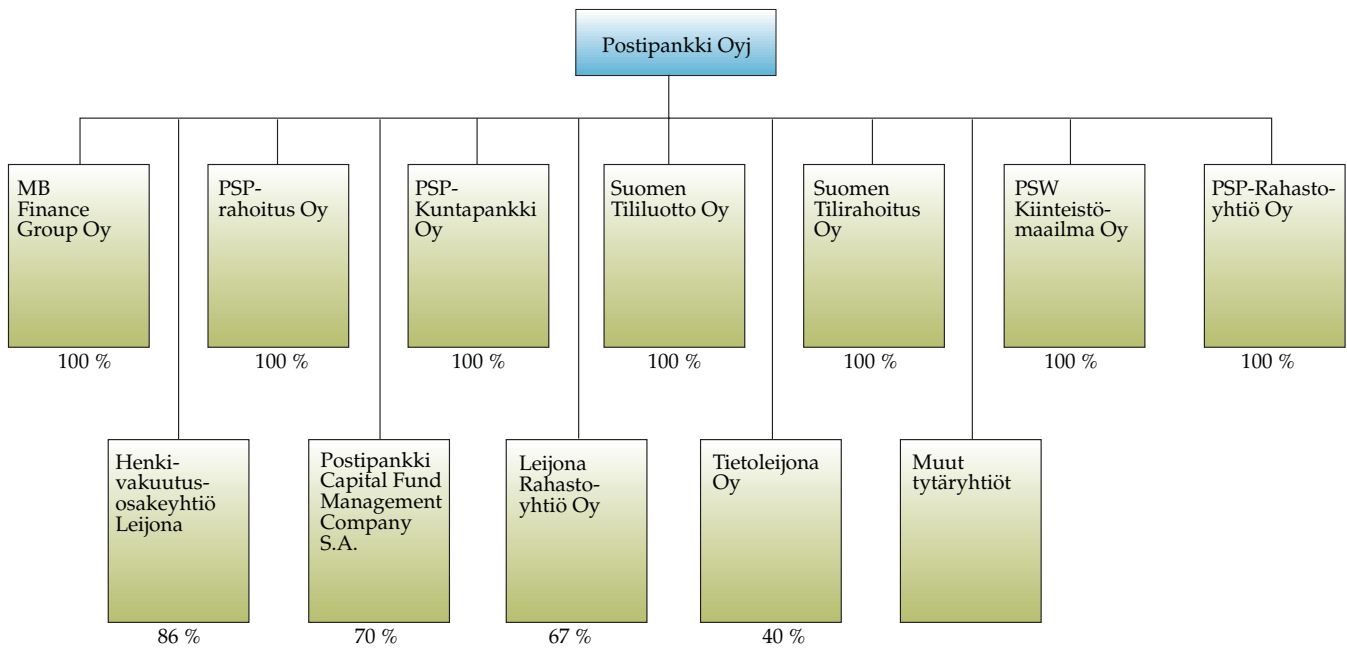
Postipankki Oyj

MB Finance Group Oy
100 %

PSP-rahoitus Oy
100 %

PSP-Kuntapankki Oy
100 %

Suomen Tililuotto Oy
100 %

Suomen Tilirahoitus Oy
100 %

PSW Kiinteistömaailma Oy
100 %

PSP-Rahastoyhtiö Oy
100 %

Henkivakuutusosakeyhtiö Leijona
86 %

Postipankki Capital Fund Management Company S.A.
70 %

Leijona Rahastoyhtiö Oy
67 %

Tietoleijona Oy
40 %

Muut tytäryhtiöt